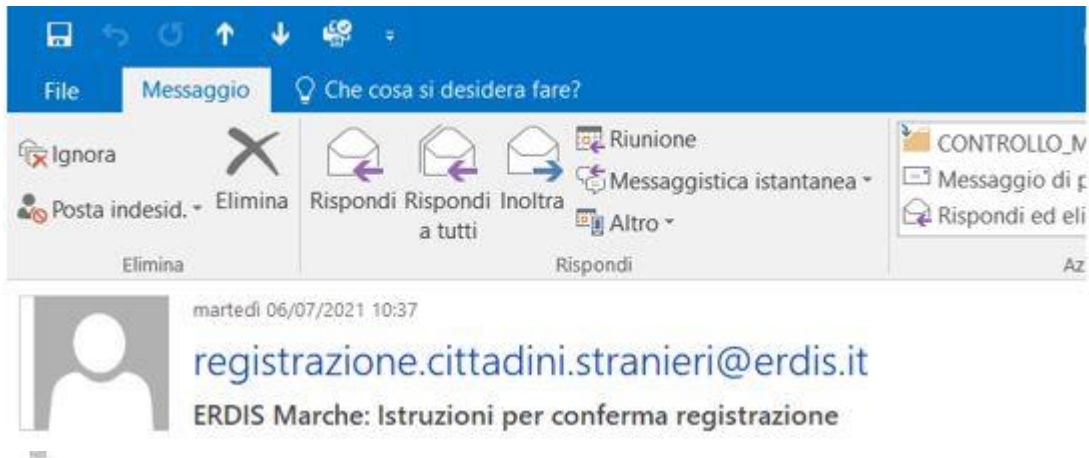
File
Messaggio
Che cosa si desidera fare?

Ignora
Posta indesid.
Elimina
Elimina

Rispondi
Rispondi a tutti
Inoltra
Riunione
Messaggistica istantanea
Altro
Rispondi

CONTROLLO_M
Messaggio di p
Rispondi ed eli
Az

martedì 06/07/2021 10:37

registrazione.cittadini.stranieri@erdis.it

ERDIS Marche: Istruzioni per conferma registrazione